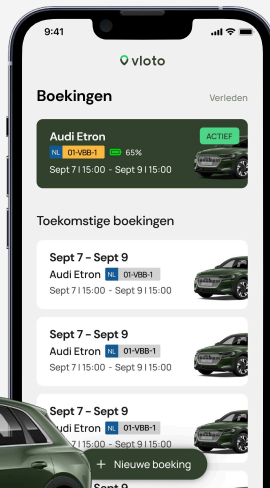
9:41

vloto

Boekingen

Verleden

Audi Etron

ACTIEF

NL 01-VBB-1 65%

Sept 7 | 15:00 - Sept 9 | 15:00

Toekomstige boekingen

Sept 7 - Sept 9

Audi Etron NL 01-VBB-1

Sept 7 | 15:00 - Sept 9 | 15:00

Sept 7 - Sept 9

Audi Etron NL 01-VBB-1

Sept 7 | 15:00 - Sept 9 | 15:00

Sept 7 - Sept 9

Audi Etron NL 01-VBB-1

+ Nieuwe boeking

Sept 9